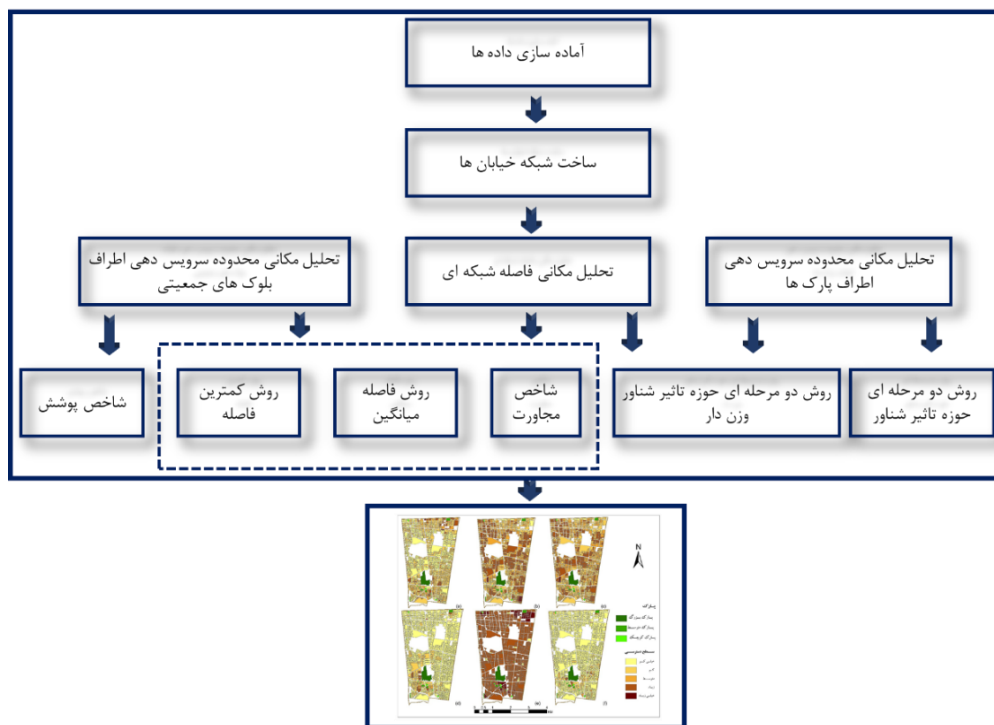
آماده سازی داده ها

ساخت شبکه خیابان ها

تحلیل مکانی محدوده سرویس دهی اطراف بلوک های جمعیتی

تحلیل مکانی فاصله شبکه ای

تحلیل مکانی محدوده سرویس دهی اطراف پارک ها

شاخص پوشش

روش کمترین فاصله

روش فاصله میانگین

شاخص مجاورت

روش دو مرحله ای حوزه تاثیر شناور وزن دار

روش دو مرحله ای حوزه تاثیر شناور

N

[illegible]